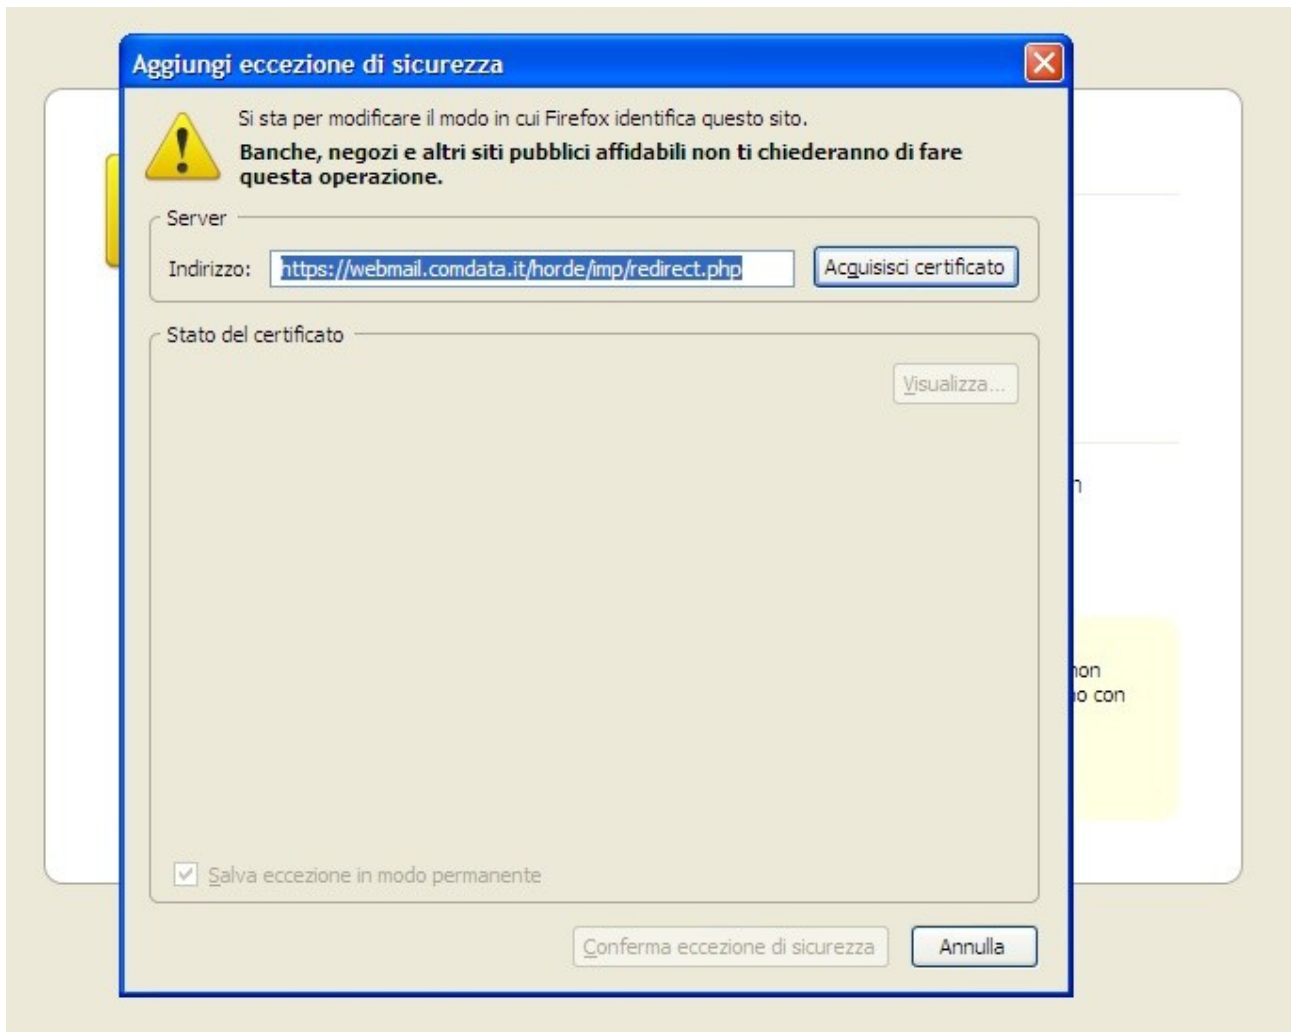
Aggiungi eccezione di sicurezza

Si sta per modificare il modo in cui Firefox identifica questo sito.

**Banche, negozi e altri siti pubblici affidabili non ti chiederanno di fare questa operazione.**

Server

Indirizzo: https://webmail.comdata.it/horde/imp/redirect.php

Acquisisci certificato

Stato del certificato

Visualizza...

Salva eccezione in modo permanente

Conferma eccezione di sicurezza

Annulla

n

non
o con